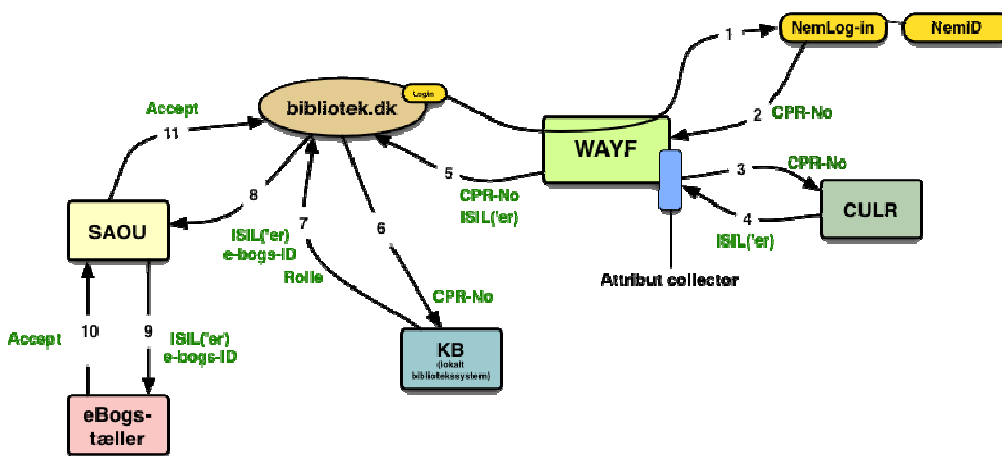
1
NemLog-in
NemID
bibliotek.dk
Login
Accept
11
2 CPR-No
WAYF
5
CPR-No
ISIL('er)
3 CPR-No
CULR
4
ISIL('er)
Attribut collector
8
SAOU
ISIL('er)
e-bogs-ID
7
Rolle
6
CPR-No
KB
(lokalt biblioteksystem)
Accept
10
9
ISIL('er)
e-bogs-ID
eBogs-tæller